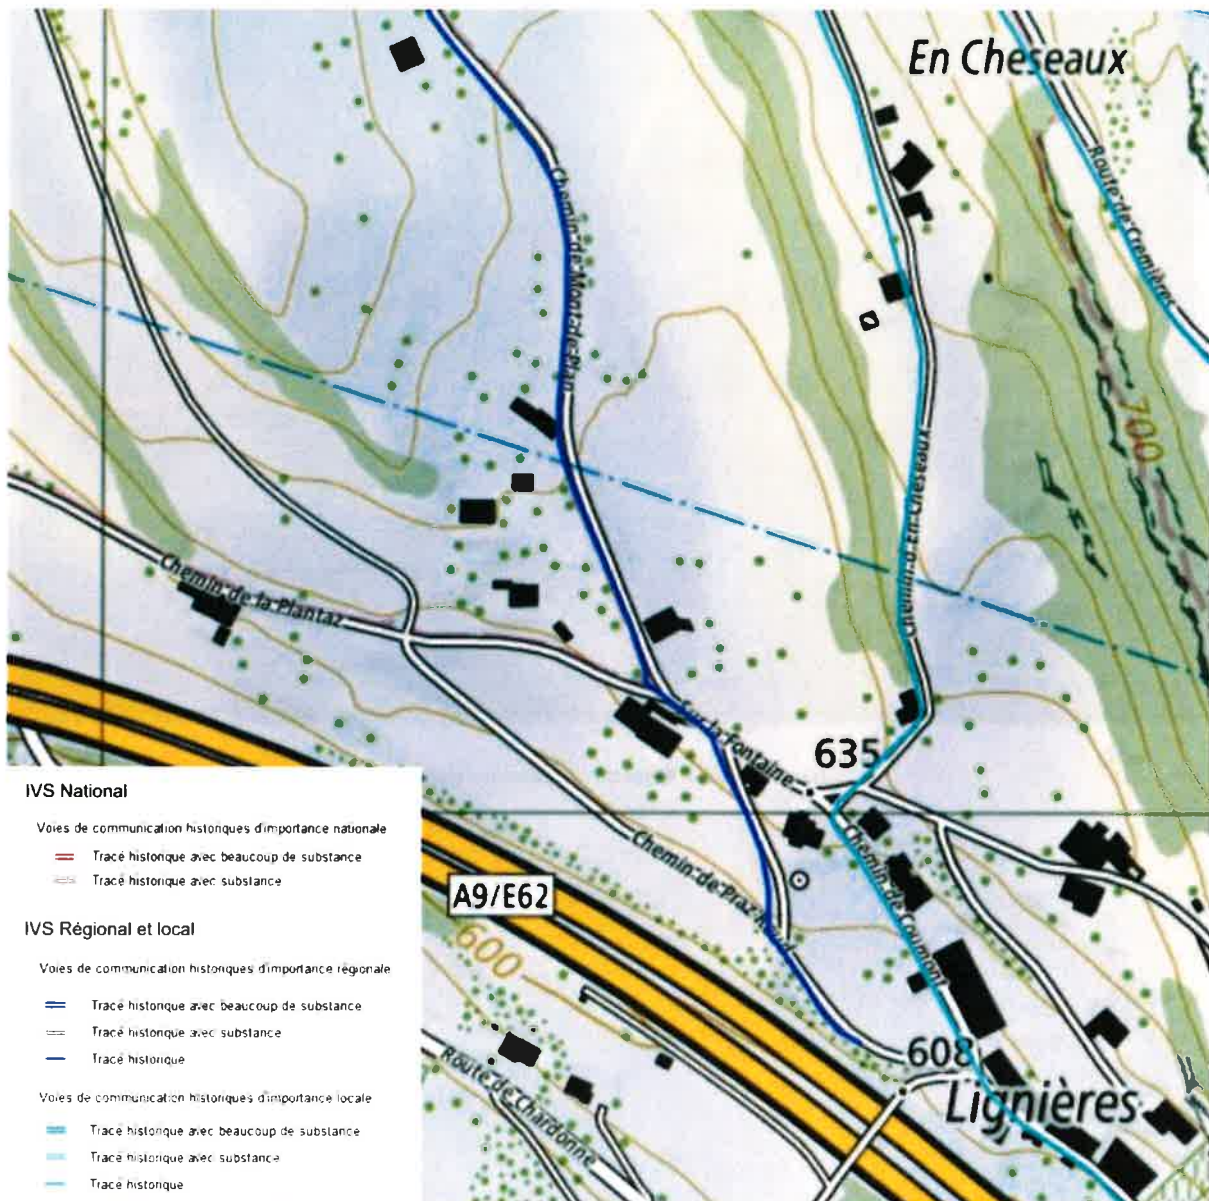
En Cheseaux

Route de Cremières

Chemin de Mont-de-Plan

700

Chemin En Cheseaux

Chemin de la Plantaz

635

Ch. de la Fontaine

Chemin de Praz-Rond

Chemin de Courtion

A9/E62

600

608

Route de Chardonne

Lignières

IVS National

Voies de communication historiques d'importance nationale

Tracé historique avec beaucoup de substance

Tracé historique avec substance

IVS Régional et local

Voies de communication historiques d'importance régionale

Tracé historique avec beaucoup de substance

Tracé historique avec substance

Tracé historique

Voies de communication historiques d'importance locale

Tracé historique avec beaucoup de substance

Tracé historique avec substance

Tracé historique